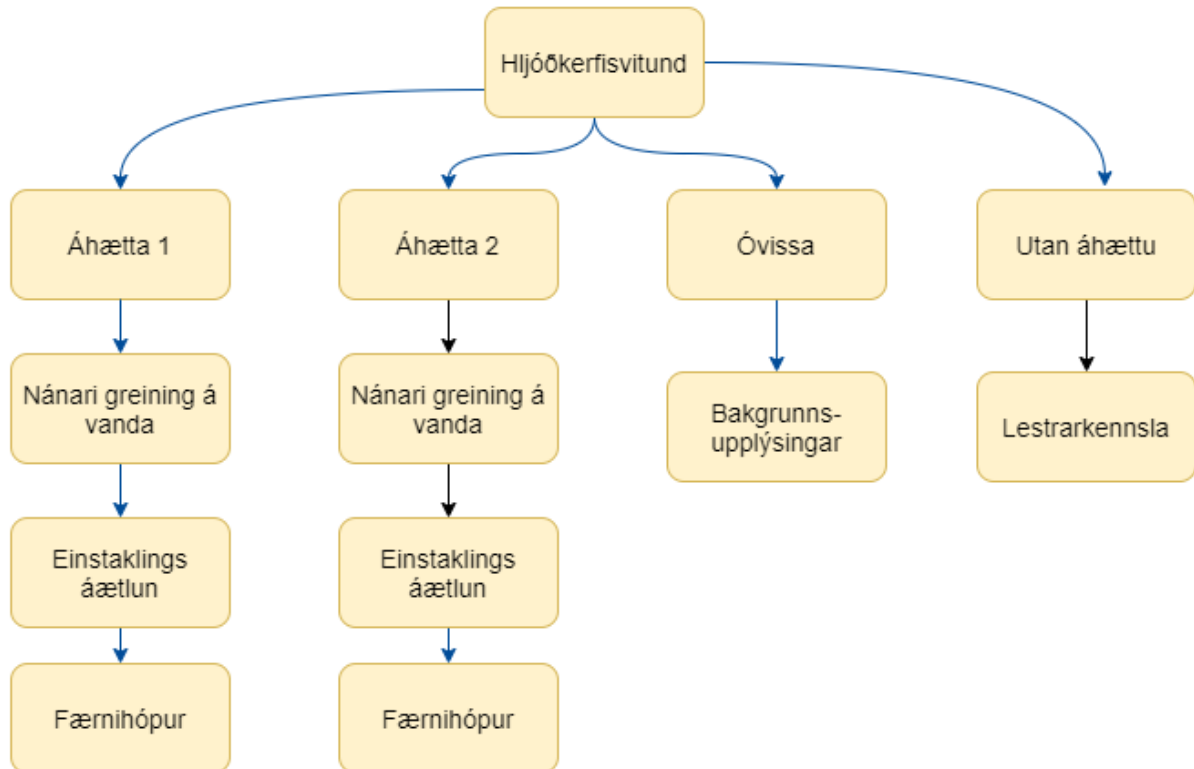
Hljóðkerfisvitund

Áhætta 1

Nánari greining á vanda

Einstaklings áætlun

Færnihópur

Áhætta 2

Nánari greining á vanda

Einstaklings áætlun

Færnihópur

Óvissa

Bakgrunnsupplýsingar

Utan áhættu

Lestrarkennsla